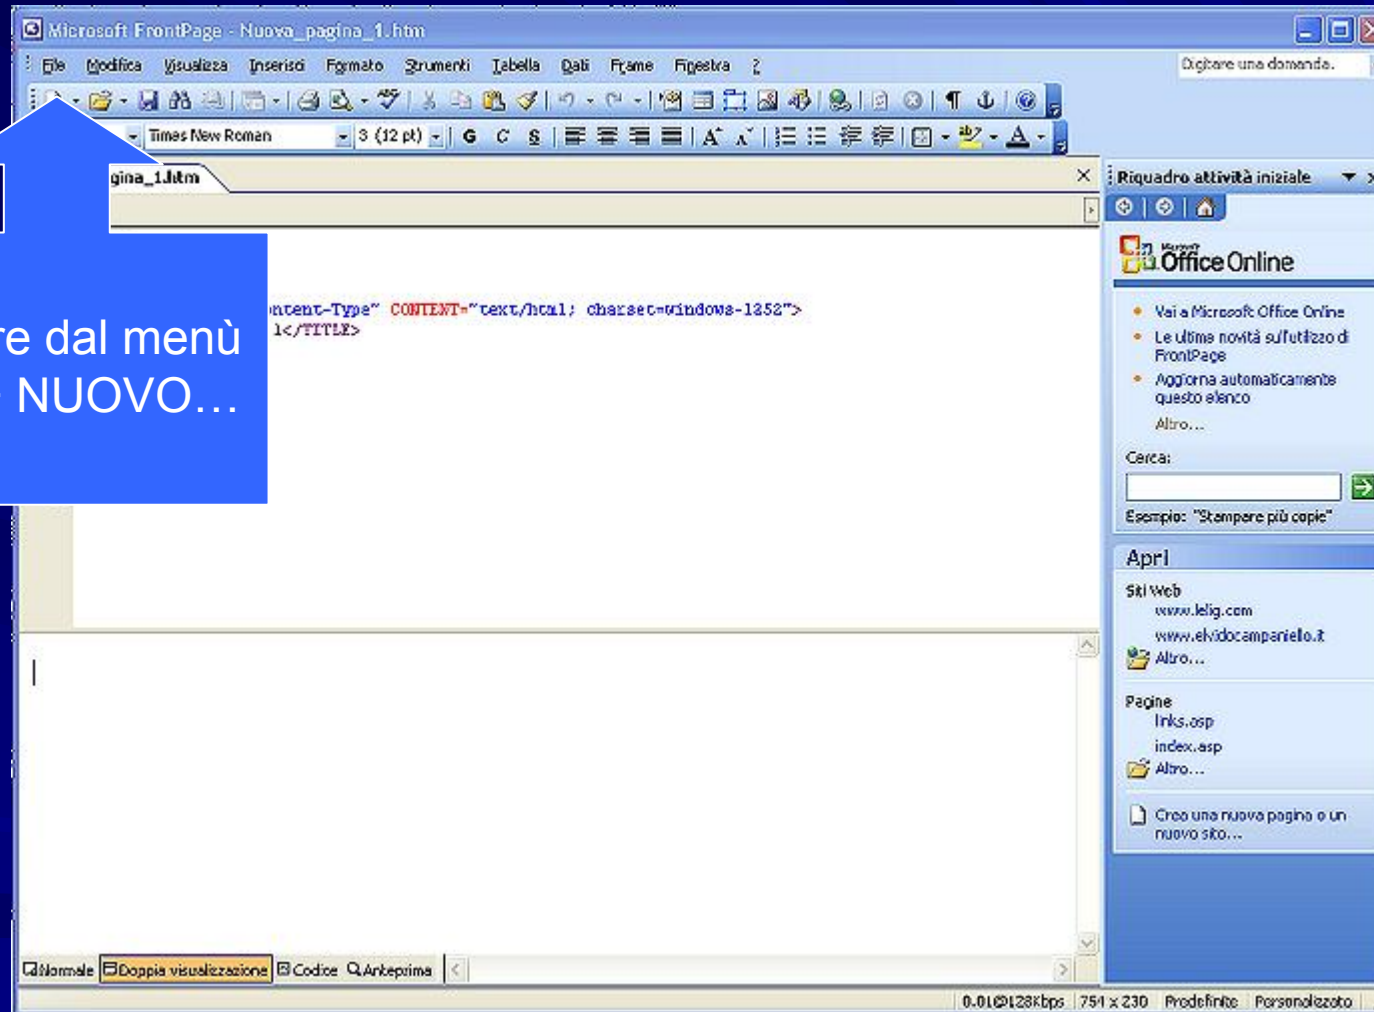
Microsoft FrontPage - Nuova_pagina_1.htm

File Modifica Visualizza Inserisci Formato Strumenti Tabella Dati Frame Finestra ?

Digitare una domanda.

Times New Roman 3 (12 pt) G C S

gina_1.htm

re dal menù
NUOVO…

ntent-Type" CONTENT="text/html; charset=windows-1252">
1</TITLE>

Riquadro attività iniziale

Microsoft Office Online

Vai a Microsoft Office Online
Le ultime novità sull'utilizzo di FrontPage
Aggiorna automaticamente questo elenco
Altro…

Cerca:

Esempio: "Stampare più copie"

Apri

Siti Web
www.lelig.com
www.elvidocampaniello.it
Altro…

Pagine
links.asp
index.asp
Altro…

Crea una nuova pagina o un nuovo sito…

Normale Doppia visualizzazione Codice Anteprima

0.01@128Kbps 751 x 230 Predefinite Personalizzato